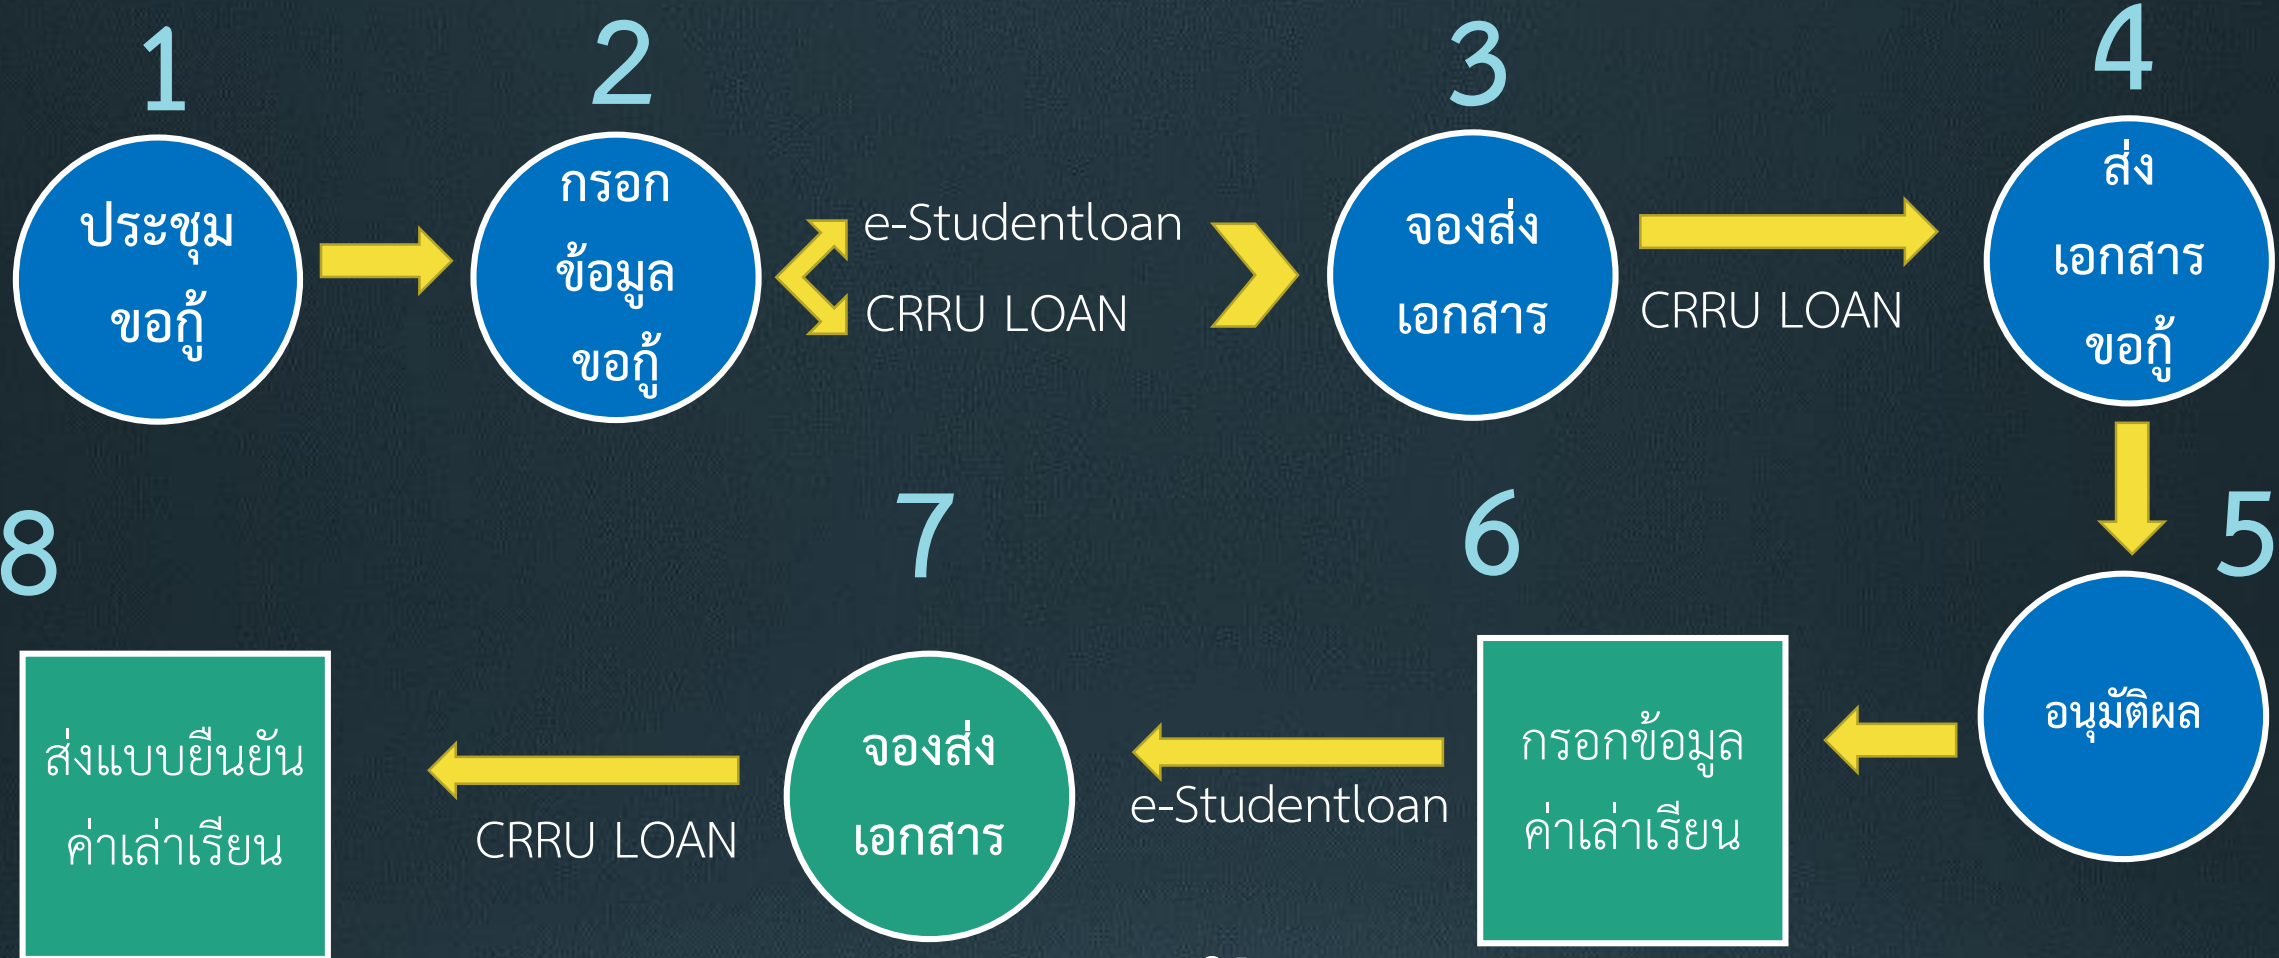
1

ประชุม ขอกู้

2

กรอก ข้อมูล ขอกู้

e-Studentloan

CRRU LOAN

3

จองส่ง เอกสาร

CRRU LOAN

4

ส่ง เอกสาร ขอกู้

5

อนุมัติผล

6

กรอกข้อมูล ค่าเล่าเรียน

e-Studentloan

7

จองส่ง เอกสาร

CRRU LOAN

8

ส่งแบบยืนยัน ค่าเล่าเรียน